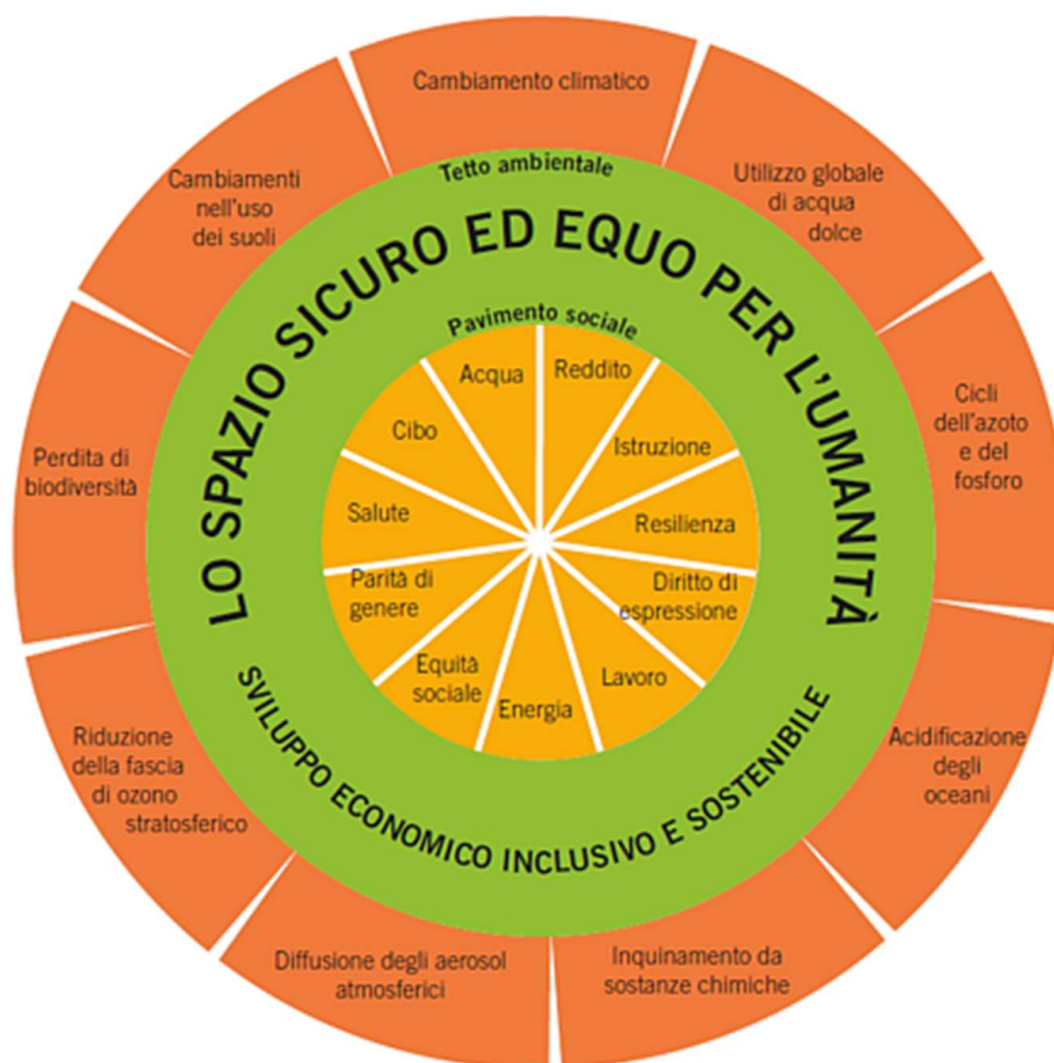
Cambiamento climatico

Utilizzo globale di acqua dolce

Cicli dell'azoto e del fosforo

Acidificazione degli oceani

Inquinamento da sostanze chimiche

Diffusione degli aerosol atmosferici

Riduzione della fascia di ozono stratosferico

Perdita di biodiversità

Cambiamenti nell'uso dei suoli

Tetto ambientale

LO SPAZIO SICURO ED EQUO PER L'UMANITÀ

Pavimento sociale

Acqua

Reddito

Istruzione

Resilienza

Diritto di espressione

Lavoro

Energia

Equità sociale

Parità di genere

Salute

Cibo

SVILUPPO ECONOMICO INCLUSIVO E SOSTENIBILE